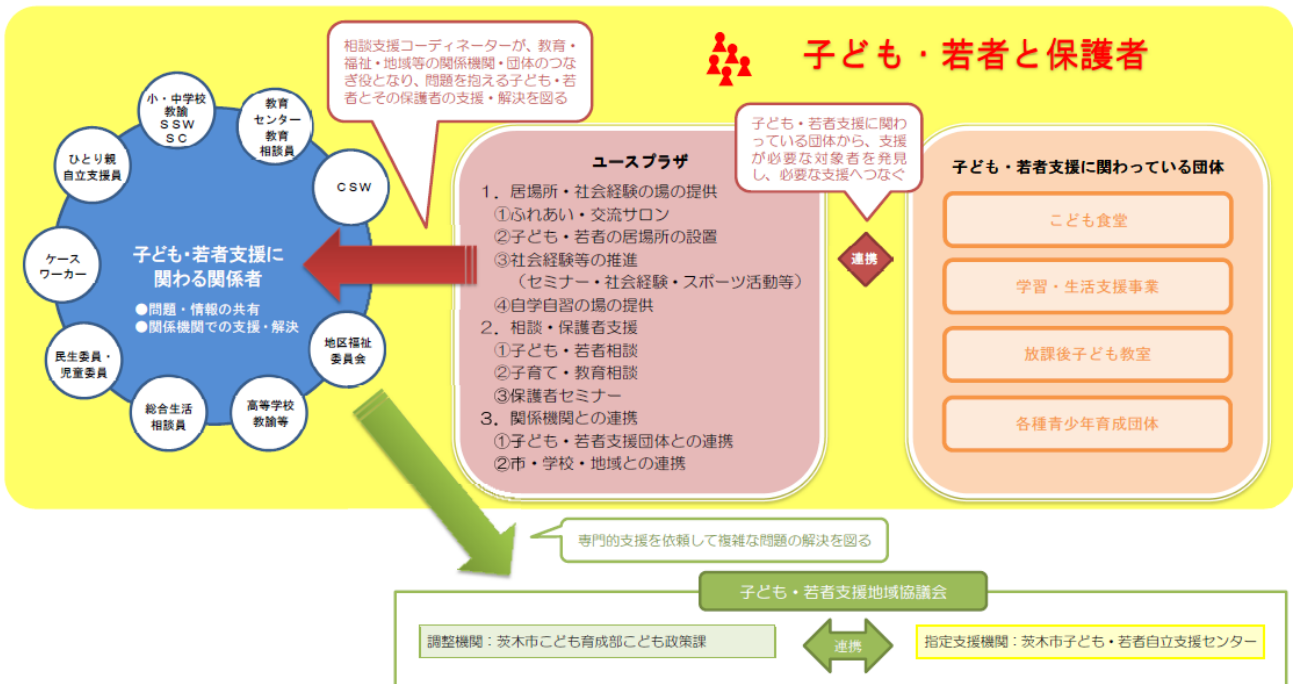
子ども・若者と保護者

相談支援コーディネーターが、教育・福祉・地域等の関係機関・団体のつなぎ役となり、問題を抱える子ども・若者とその保護者の支援・解決を図る

小・中学校教諭 SSW SC

教育センター教育相談員

CSW

ひとり親自立支援員

ケースワーカー

子ども・若者支援に関わる関係者
●問題・情報の共有
●関係機関での支援・解決

地区福祉委員会

民生委員・児童委員

総合生活相談員

高等学校教諭等

ユースプラザ
1. 居場所・社会経験の場の提供
①ふれあい・交流サロン
②子ども・若者の居場所の設置
③社会経験等の推進
（セミナー・社会経験・スポーツ活動等）
④自学自習の場の提供
2. 相談・保護者支援
①子ども・若者相談
②子育て・教育相談
③保護者セミナー
3. 関係機関との連携
①子ども・若者支援団体との連携
②市・学校・地域との連携

子ども・若者支援に関わっている団体から、支援が必要な対象者を発見し、必要な支援へつなぐ

連携

子ども・若者支援に関わっている団体
こども食堂
学習・生活支援事業
放課後子ども教室
各種青少年育成団体

専門的支援を依頼して複雑な問題の解決を図る

子ども・若者支援地域協議会

調整機関：茨木市こども育成部こども政策課

連携

指定支援機関：茨木市子ども・若者自立支援センター